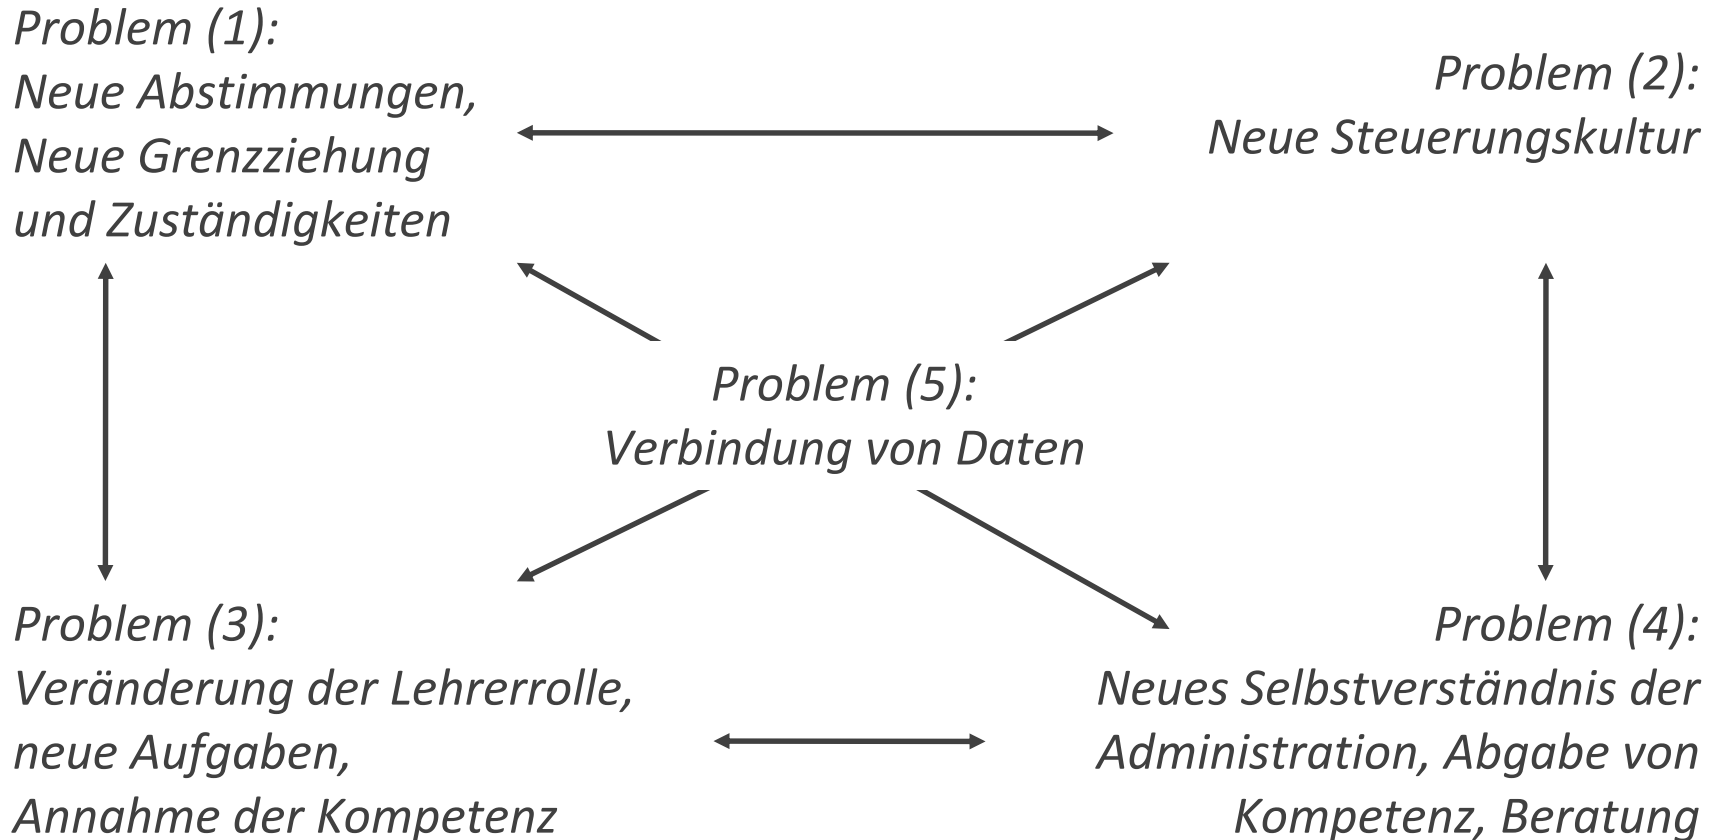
Problem (1):
Neue Abstimmungen,
Neue Grenzziehung
und Zuständigkeiten

Problem (2):
Neue Steuerungskultur

Problem (5):
Verbindung von Daten

Problem (3):
Veränderung der Lehrerrolle,
neue Aufgaben,
Annahme der Kompetenz

Problem (4):
Neues Selbstverständnis der
Administration, Abgabe von
Kompetenz, Beratung